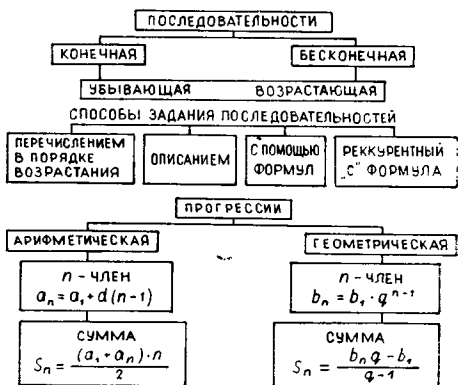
ПОСЛЕДОВАТЕЛЬНОСТИ

КОНЕЧНАЯ

БЕСКОНЕЧНАЯ

УБЫВАЮЩАЯ

ВОЗРАСТАЮЩАЯ

СПОСОБЫ ЗАДАНИЯ ПОСЛЕДОВАТЕЛЬНОСТЕЙ

ПЕРЕЧИСЛЕНИЕМ В ПОРЯДКЕ ВОЗРАСТАНИЯ

ОПИСАНИЕМ

С ПОМОЩЬЮ ФОРМУЛ

РЕККУРЕНТНЫЙ „С" ФОРМУЛА

ПРОГРЕССИИ

АРИФМЕТИЧЕСКАЯ

ГЕОМЕТРИЧЕСКАЯ

$n$ - ЧЛЕН
$a_n = a_1 + d(n-1)$

$n$ - ЧЛЕН
$b_n = b_1 \cdot q^{n-1}$

СУММА
$S_n = \frac{(a_1 + a_n) \cdot n}{2}$

СУММА
$S_n = \frac{b_n q - b_1}{q - 1}$